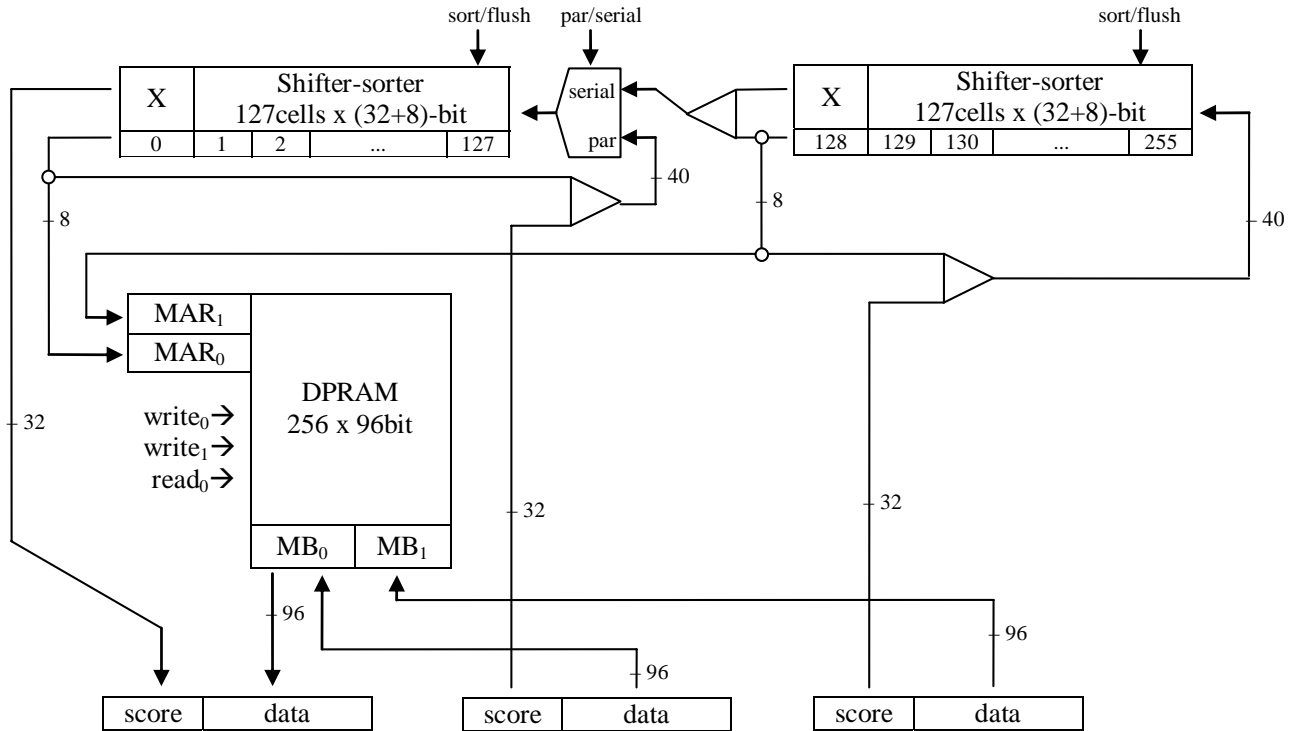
sort/flush

par/serial

sort/flush

X

Shifter-sorter 127cells x (32+8)-bit

| 0 | 1 | 2 | ... | 127 |
|---|---|---|---|---|

serial

par

X

Shifter-sorter 127cells x (32+8)-bit

| 128 | 129 | 130 | ... | 255 |
|---|---|---|---|---|

40

8

8

40

$MAR_1$

$MAR_0$

DPRAM 256 x 96bit

$write_0$→
$write_1$→
$read_0$→

32

32

32

$MB_0$

$MB_1$

96

96

96

| score | data |
|---|---|

| score | data |
|---|---|

| score | data |
|---|---|